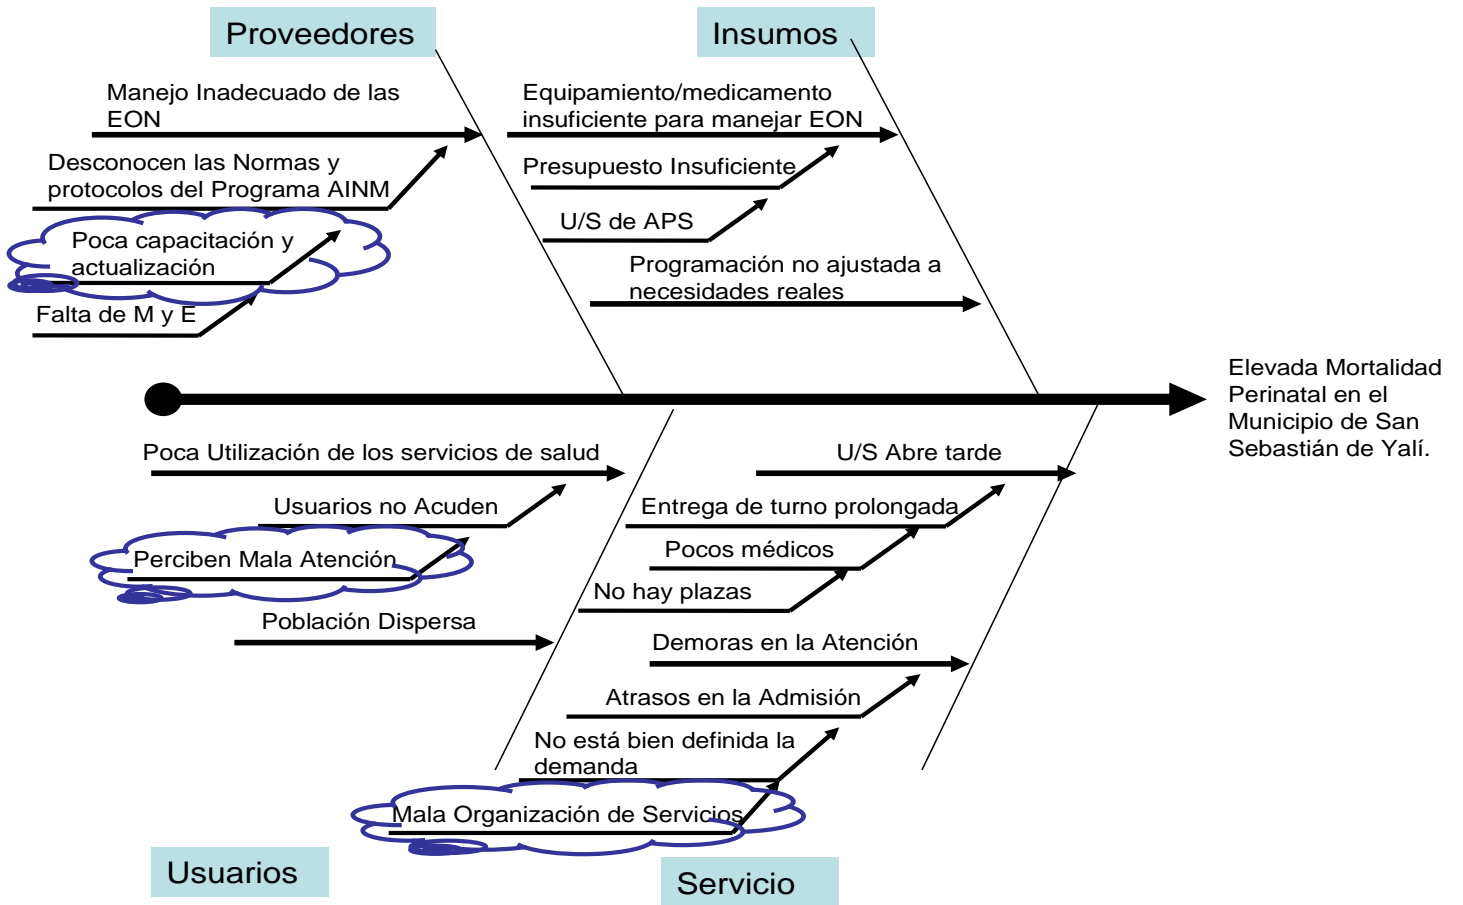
Proveedores

Manejo Inadecuado de las EON

Desconocen las Normas y protocolos del Programa AINM

Poca capacitación y actualización

Falta de M y E

Insumos

Equipamiento/medicamento insuficiente para manejar EON

Presupuesto Insuficiente

U/S de APS

Programación no ajustada a necesidades reales

Elevada Mortalidad Perinatal en el Municipio de San Sebastián de Yalí.

Poca Utilización de los servicios de salud

Usuarios no Acuden

Perciben Mala Atención

Población Dispersa

U/S Abre tarde

Entrega de turno prolongada

Pocos médicos

No hay plazas

Demoras en la Atención

Atrasos en la Admisión

No está bien definida la demanda

Mala Organización de Servicios

Usuarios

Servicio